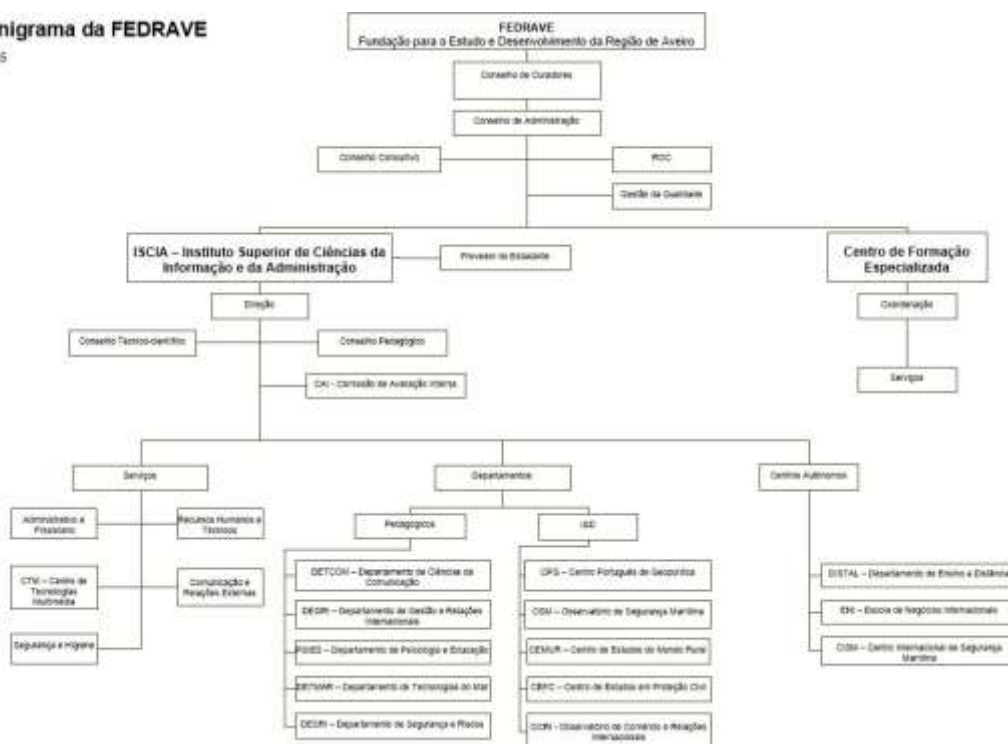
nigrama da FEDRAVE
5

FEDRAVE
Fundação para o Estudo e Desenvolvimento da Região de Aveiro

Conselho de Curadores

Conselho de Administração

Conselho Consultivo

ROC

Gestão da Qualidade

ISCIA – Instituto Superior de Ciências da Informação e da Administração

Provedor do Estudante

Centro de Formação Especializada

Direção

Coordenação

Conselho Técnico-científico

Conselho Pedagógico

Serviços

CAI - Comissão de Avaliação Interna

Serviços

Departamentos

Centros Autónomos

Administrativo e Financeiro

Recursos Humanos e Técnicos

Pedagógicos

I&D

CTM – Centro de Tecnologias Multimédia

Comunicação e Relações Externas

Segurança e Higiene

DETCOM – Departamento de Ciências da Comunicação

DEGRI – Departamento de Gestão e Relações Internacionais

PSIED – Departamento de Psicologia e Educação

DETMAR – Departamento de Tecnologias do Mar

DESRI – Departamento de Segurança e Riscos

CPG – Centro Português de Geopolítica

OSM – Observatório de Segurança Marítima

CEMUR – Centro de Estudos do Mundo Rural

CEPC – Centro de Estudos em Proteção Civil

OCRI – Observatório de Conflitos e Relações Internacionais

DISTAL – Departamento de Ensino a Distância

ENI – Escola de Negócios Internacionais

CISM – Centro Internacional de Segurança Marítima